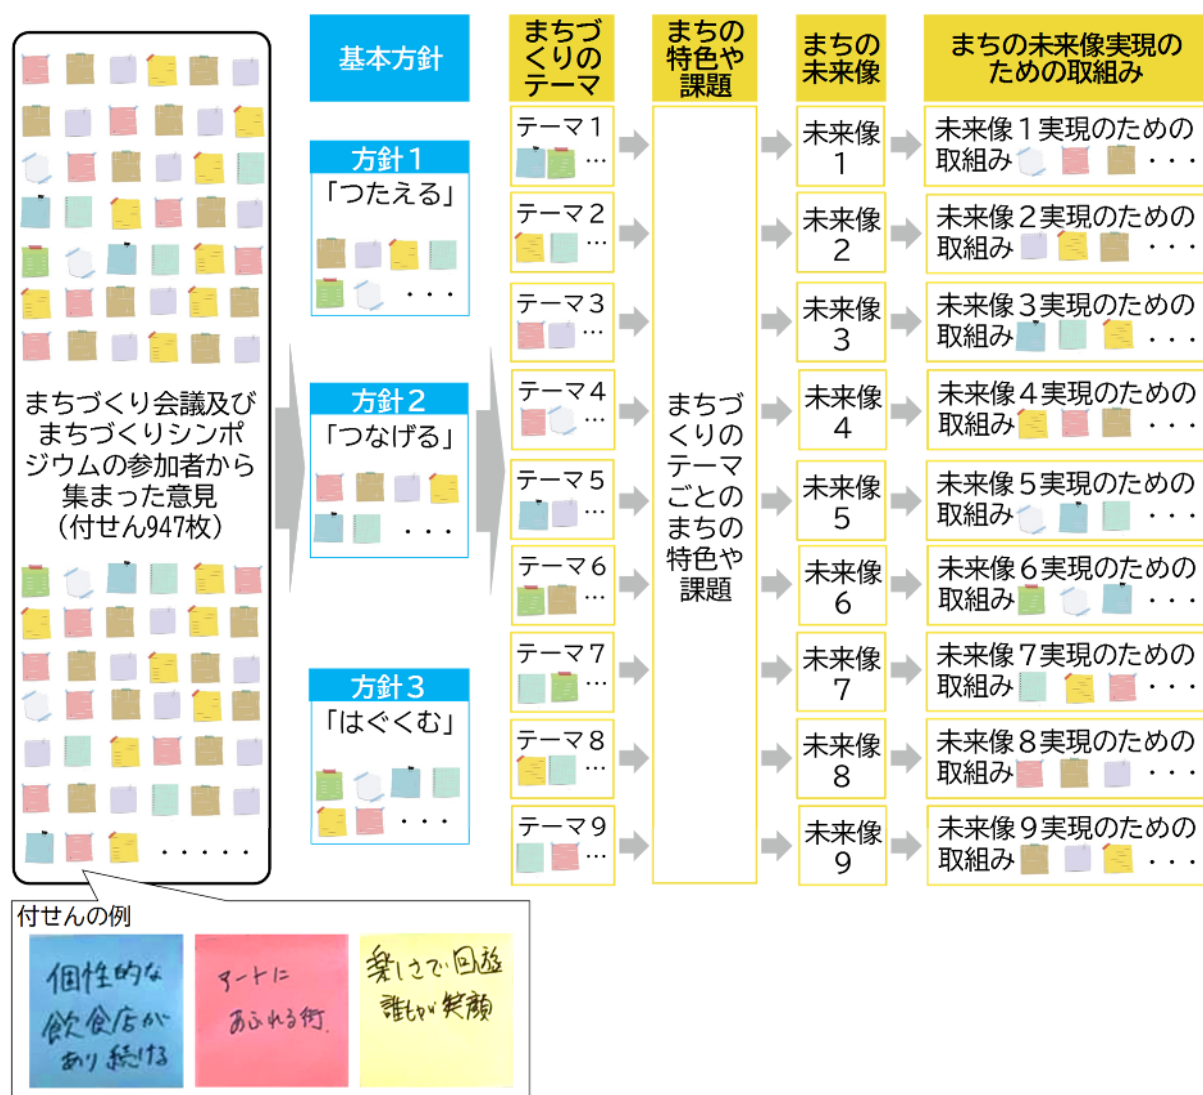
まちづくり会議及びまちづくりシンポジウムの参加者から集まった意見（付せん947枚）

・・・・・

付せんの例

個性的な飲食店があり続ける

アートにあふれる街

楽しさで回遊 誰もが笑顔

基本方針

方針１
「つたえる」
・・・

方針２
「つなげる」
・・・

方針３
「はぐくむ」
・・・

| まちづくりのテーマ | まちの特色や課題 | まちの未来像 | まちの未来像実現のための取組み |
|---|---|---|---|
| テーマ１ … | まちづくりのテーマごとのまちの特色や課題 | 未来像１ | 未来像１実現のための取組み ・・・ |
| テーマ２ … | | 未来像２ | 未来像２実現のための取組み ・・・ |
| テーマ３ … | | 未来像３ | 未来像３実現のための取組み ・・・ |
| テーマ４ … | | 未来像４ | 未来像４実現のための取組み ・・・ |
| テーマ５ … | | 未来像５ | 未来像５実現のための取組み ・・・ |
| テーマ６ … | | 未来像６ | 未来像６実現のための取組み ・・・ |
| テーマ７ … | | 未来像７ | 未来像７実現のための取組み ・・・ |
| テーマ８ … | | 未来像８ | 未来像８実現のための取組み ・・・ |
| テーマ９ … | | 未来像９ | 未来像９実現のための取組み ・・・ |